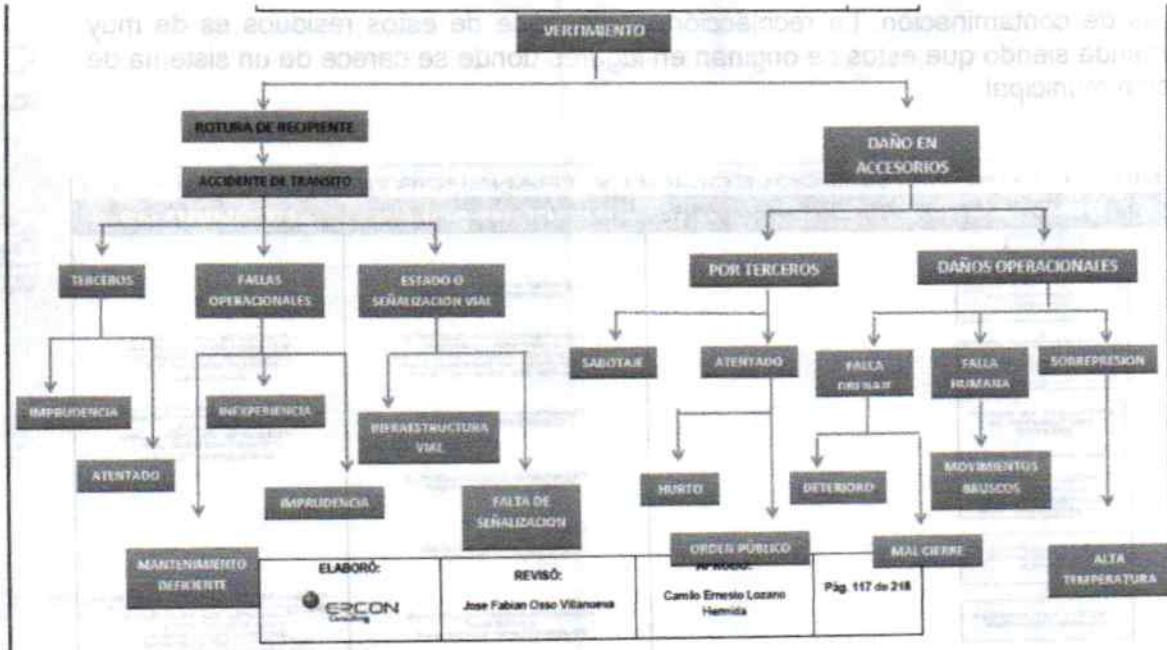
es de contaminación. La recolección de estos residuos es de muy ... siendo que estos se originan en lugares donde se carece de un sistema de ... municipal

VERTIMIENTO

ROTURA DE RECIPIENTE

ACCIDENTE DE TRANSITO

TERCEROS

FALLAS OPERACIONALES

ESTADO O SEÑALIZACION VIAL

IMPRUDENCIA

INEXPERIENCIA

INFRAESTRUCTURA VIAL

ATENTADO

IMPRUDENCIA

FALTA DE SEÑALIZACION

MANTENIMIENTO DEFICIENTE

DAÑO EN ACCESORIOS

POR TERCEROS

DAÑOS OPERACIONALES

SABOTAJE

ATENTADO

FALLA DRENAJE

FALLA HUMANA

SOBREPRESION

HURTO

DETERIORO

MOVIMIENTOS BRUSCOS

ORDEN PÚBLICO

MAL CIERRE

ALTA TEMPERATURA

| ELABORÓ: ERCON Consulting | REVISÓ: Jose Fabian Osso Villanueva | APROBÓ: Camilo Ernesto Lozano Hermida | Pág. 117 de 218 |